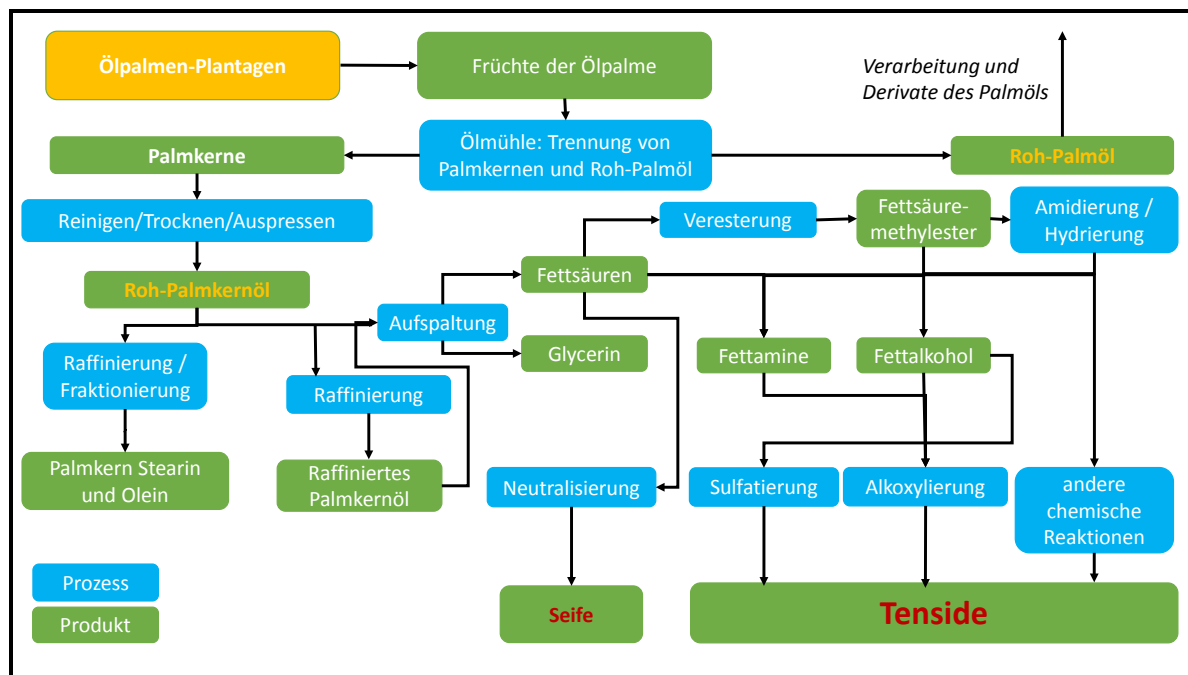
Ölpalmen-Plantagen

Früchte der Ölpalme

Verarbeitung und Derivate des Palmöls

Palmkerne

Ölmühle: Trennung von Palmkernen und Roh-Palmöl

Roh-Palmöl

Reinigen/Trocknen/Auspressen

Veresterung

Fettsäure-methylester

Amidierung / Hydrierung

Roh-Palmkernöl

Fettsäuren

Aufspaltung

Raffinierung / Fraktionierung

Glycerin

Fettamine

Fettalkohol

Raffinierung

Palmkern Stearin und Olein

Raffiniertes Palmkernöl

Neutralisierung

Sulfatierung

Alkoxylierung

andere chemische Reaktionen

Prozess

Produkt

Seife

Tenside